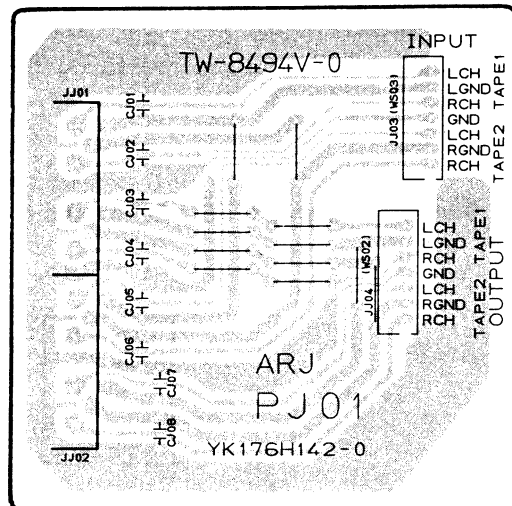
TW-8494V-0

INPUT

JJ01

CJ01

CJ02

CJ03

CJ04

CJ05

CJ06

CJ07

CJ08

JJ02

JJ03 (W503)

LCH
LGND
RCH
GND
LCH
RGND
RCH

TAPE1
TAPE2

JJ04 (W502)

LCH
LGND
RCH
GND
LCH
RGND
RCH

TAPE1
TAPE2
OUTPUT

ARJ

PJ01

YK176H142-0